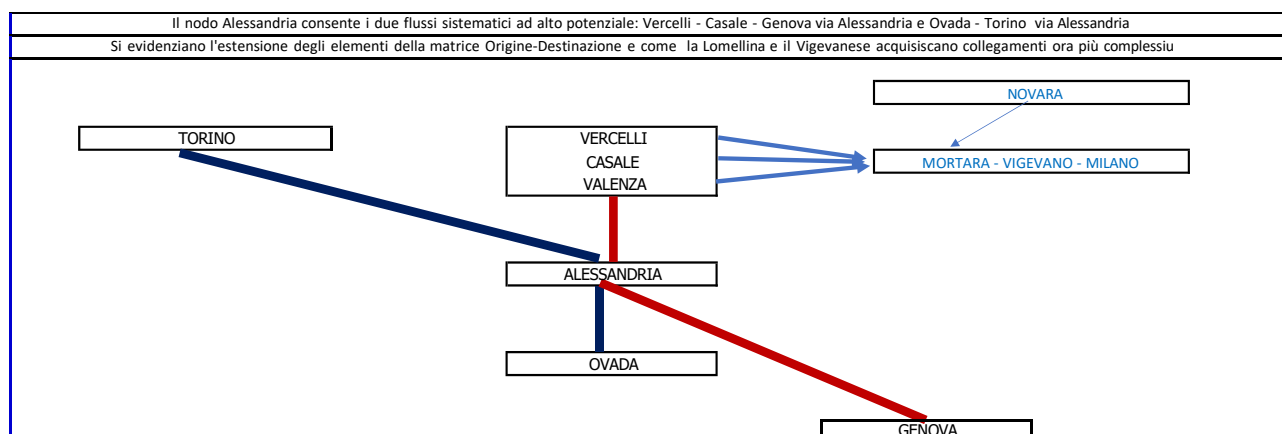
Il nodo Alessandria consente i due flussi sistematici ad alto potenziale: Vercelli - Casale - Genova via Alessandria e Ovada - Torino via Alessandria

Si evidenziano l'estensione degli elementi della matrice Origine-Destinazione e come la Lomellina e il Vigevanese acquisiscano collegamenti ora più complessiu

NOVARA

TORINO

VERCELLI
CASALE
VALENZA

MORTARA - VIGEVANO - MILANO

ALESSANDRIA

OVADA

GENOVA